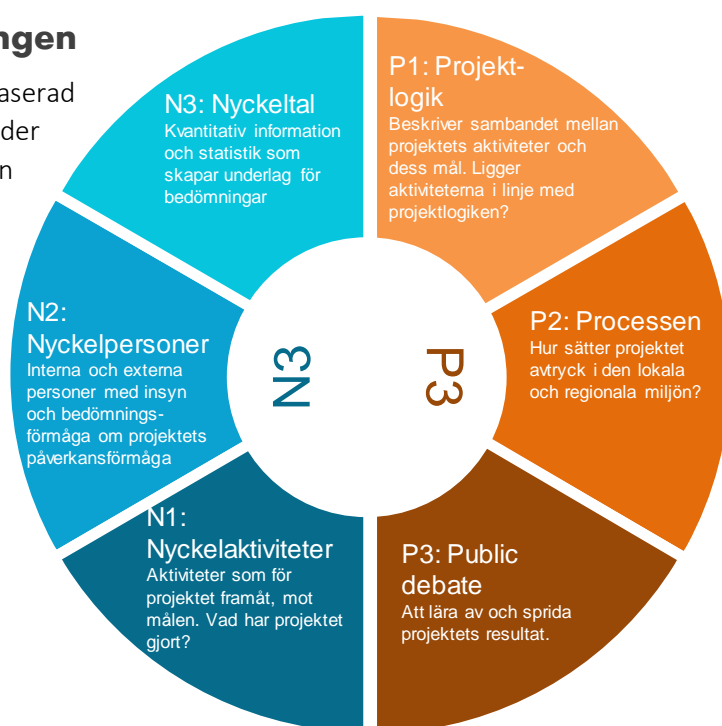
ngen

aserad
der
n

N3: Nyckeltal
Kvantitativ information och statistik som skapar underlag för bedömningar

P1: Projektlogik
Beskriver sambandet mellan projektets aktiviteter och dess mål. Ligger aktiviteterna i linje med projektlogiken?

N2: Nyckelpersoner
Interna och externa personer med insyn och bedömningsförmåga om projektets påverkansförmåga

N3

P3

P2: Processen
Hur sätter projektet avtryck i den lokala och regionala miljön?

N1: Nyckelaktiviteter
Aktiviteter som för projektet framåt, mot målen. Vad har projektet gjort?

P3: Public debate
Att lära av och sprida projektets resultat.